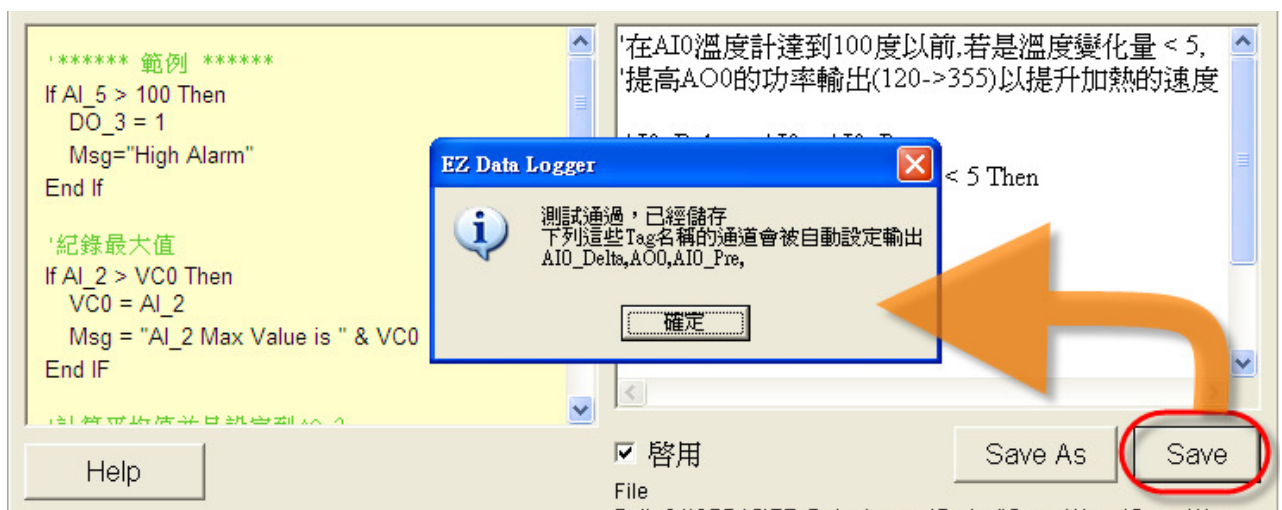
'****** 範例 ******
If AI_5 > 100 Then
DO_3 = 1
Msg="High Alarm"
End If

'紀錄最大值
If AI_2 > VC0 Then
VC0 = AI_2
Msg = "AI_2 Max Value is " & VC0
End IF

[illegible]

'在AI0溫度計達到100度以前,若是溫度變化量 < 5,
'提高AO0的功率輸出(120->355)以提升加熱的速度

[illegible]
< 5 Then

EZ Data Logger

測試通過，已經儲存
下列這些Tag名稱的通道會被自動設定輸出
AI0_Delta,AO0,AI0_Pre,

確定

Help

啓用

File

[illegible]

Save As

Save